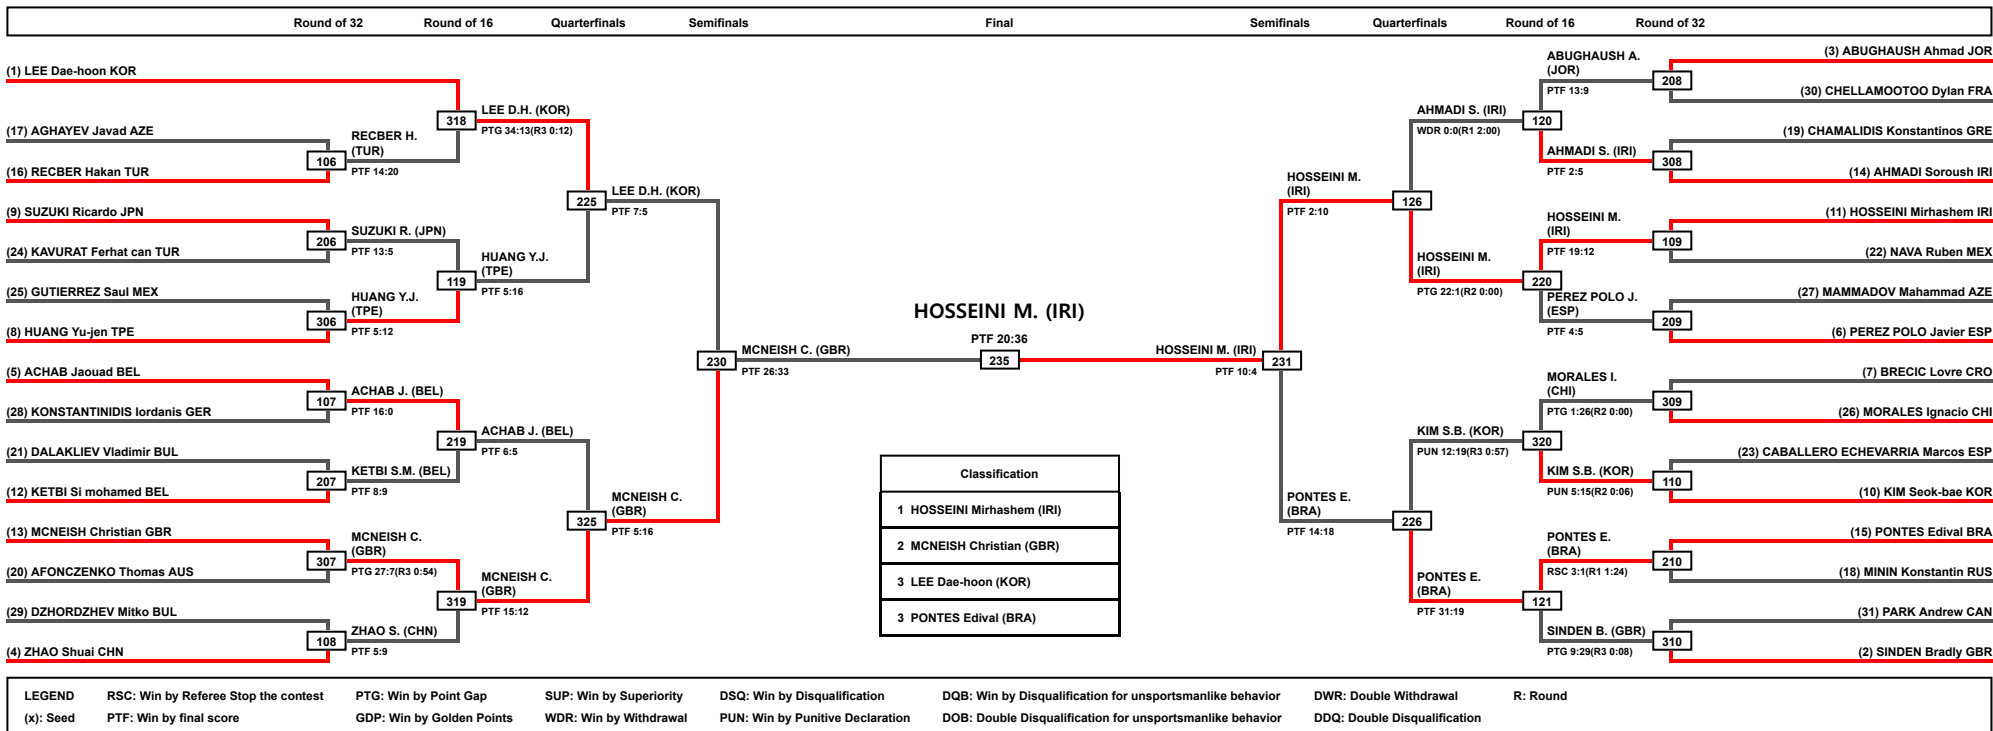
Round of 32 Round of 16 Quarterfinals Semifinals Final Semifinals Quarterfinals Round of 16 Round of 32

(1) LEE Dae-hoon KOR
318
LEE D.H. (KOR)
PTG 34:13(R3 0:12)
(17) AGHAYEV Javad AZE
RECBER H. (TUR)
106
PTF 14:20
(16) RECBER Hakan TUR
225
LEE D.H. (KOR)
PTF 7:5
(9) SUZUKI Ricardo JPN
SUZUKI R. (JPN)
206
PTF 13:5
(24) KAVURAT Ferhat can TUR
HUANG Y.J. (TPE)
119
PTF 5:16
(25) GUTIERREZ Saul MEX
HUANG Y.J. (TPE)
306
PTF 5:12
(8) HUANG Yu-jen TPE
230
MCNEISH C. (GBR)
PTF 26:33
(5) ACHAB Jaouad BEL
ACHAB J. (BEL)
107
PTF 16:0
(28) KONSTANTINIDIS Iordanis GER
219
ACHAB J. (BEL)
PTF 6:5
(21) DALAKLIEV Vladimir BUL
KETBI S.M. (BEL)
207
PTF 8:9
(12) KETBI Si mohamed BEL
325
MCNEISH C. (GBR)
PTF 5:16
(13) MCNEISH Christian GBR
MCNEISH C. (GBR)
307
PTG 27:7(R3 0:54)
(20) AFONCZENKO Thomas AUS
319
MCNEISH C. (GBR)
PTF 15:12
(29) DZHORDZHEV Mitko BUL
ZHAO S. (CHN)
108
PTF 5:9
(4) ZHAO Shuai CHN

HOSSEINI M. (IRI)
PTF 20:36
235
HOSSEINI M. (IRI)
PTF 10:4
231

Classification
1 HOSSEINI Mirhashem (IRI)
2 MCNEISH Christian (GBR)
3 LEE Dae-hoon (KOR)
3 PONTES Edival (BRA)

(3) ABUGHAUSH Ahmad JOR
ABUGHAUSH A. (JOR)
208
PTF 13:9
(30) CHELLAMOOTOO Dylan FRA
AHMADI S. (IRI)
WDR 0:0(R1 2:00)
120
(19) CHAMALIDIS Konstantinos GRE
AHMADI S. (IRI)
308
PTF 2:5
(14) AHMADI Soroush IRI
HOSSEINI M. (IRI)
PTF 2:10
126
(11) HOSSEINI Mirhashem IRI
HOSSEINI M. (IRI)
109
PTF 19:12
(22) NAVA Ruben MEX
HOSSEINI M. (IRI)
PTG 22:1(R2 0:00)
220
(27) MAMMADOV Mahammad AZE
PEREZ POLO J. (ESP)
209
PTF 4:5
(6) PEREZ POLO Javier ESP
(7) BRECIC Lovre CRO
MORALES I. (CHI)
309
PTG 1:26(R2 0:00)
(26) MORALES Ignacio CHI
KIM S.B. (KOR)
PUN 12:19(R3 0:57)
320
(23) CABALLERO ECHEVARRIA Marcos ESP
KIM S.B. (KOR)
110
PUN 5:15(R2 0:06)
(10) KIM Seok-bae KOR
PONTES E. (BRA)
PTF 14:18
226
(15) PONTES Edival BRA
PONTES E. (BRA)
210
RSC 3:1(R1 1:24)
(18) MININ Konstantin RUS
PONTES E. (BRA)
PTF 31:19
121
(31) PARK Andrew CAN
SINDEN B. (GBR)
310
PTG 9:29(R3 0:08)
(2) SINDEN Bradly GBR

LEGEND
(x): Seed
RSC: Win by Referee Stop the contest
PTF: Win by final score
PTG: Win by Point Gap
GDP: Win by Golden Points
SUP: Win by Superiority
WDR: Win by Withdrawal
DSQ: Win by Disqualification
PUN: Win by Punitive Declaration
DQB: Win by Disqualification for unsportsmanlike behavior
DOB: Double Disqualification for unsportsmanlike behavior
DWR: Double Withdrawal
DDQ: Double Disqualification
R: Round